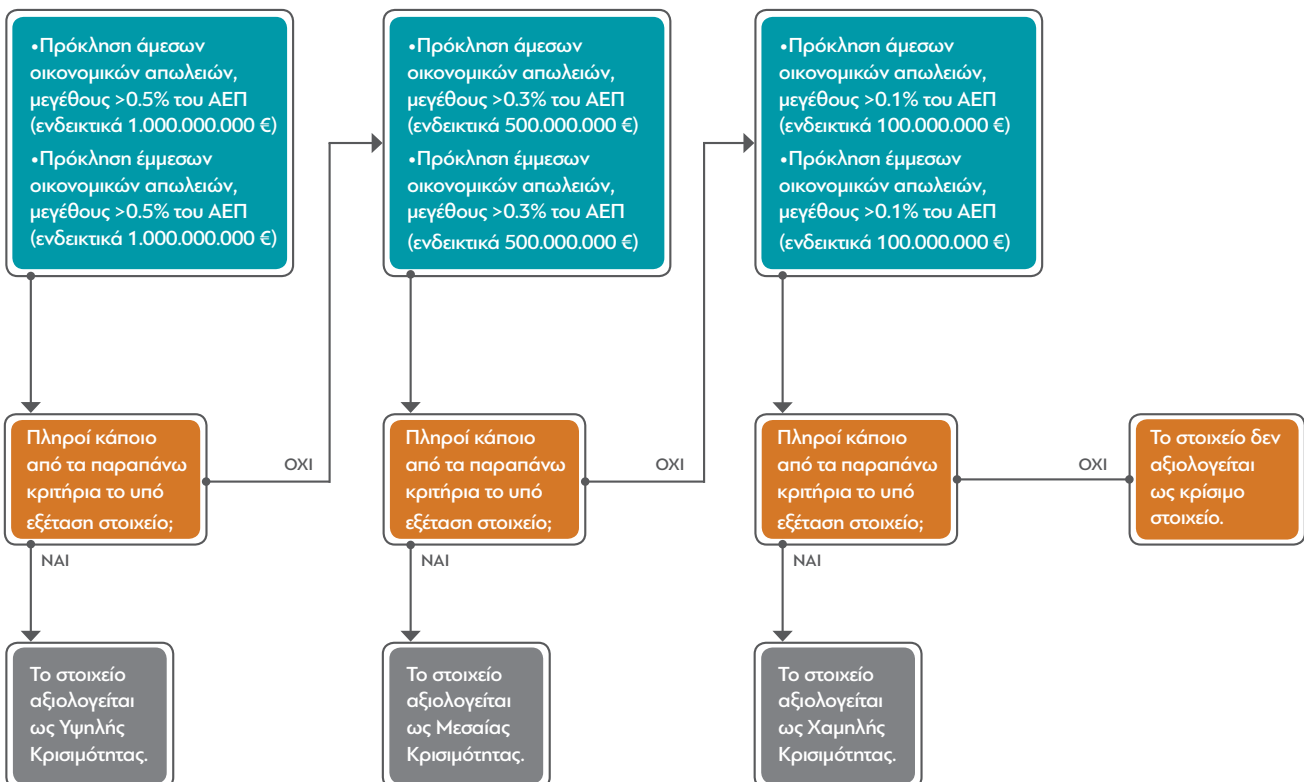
•Πρόκληση άμεσων οικονομικών απωλειών, μεγέθους >0.5% του ΑΕΠ (ενδεικτικά 1.000.000.000 €)
•Πρόκληση έμμεσων οικονομικών απωλειών, μεγέθους >0.5% του ΑΕΠ (ενδεικτικά 1.000.000.000 €)

Πληροί κάποιο από τα παραπάνω κριτήρια το υπό εξέταση στοιχείο;

ΝΑΙ

Το στοιχείο αξιολογείται ως Υψηλής Κρισιμότητας.

ΟΧΙ

•Πρόκληση άμεσων οικονομικών απωλειών, μεγέθους >0.3% του ΑΕΠ (ενδεικτικά 500.000.000 €)
•Πρόκληση έμμεσων οικονομικών απωλειών, μεγέθους >0.3% του ΑΕΠ (ενδεικτικά 500.000.000 €)

Πληροί κάποιο από τα παραπάνω κριτήρια το υπό εξέταση στοιχείο;

ΝΑΙ

Το στοιχείο αξιολογείται ως Μεσαίας Κρισιμότητας.

ΟΧΙ

•Πρόκληση άμεσων οικονομικών απωλειών, μεγέθους >0.1% του ΑΕΠ (ενδεικτικά 100.000.000 €)
•Πρόκληση έμμεσων οικονομικών απωλειών, μεγέθους >0.1% του ΑΕΠ (ενδεικτικά 100.000.000 €)

Πληροί κάποιο από τα παραπάνω κριτήρια το υπό εξέταση στοιχείο;

ΝΑΙ

Το στοιχείο αξιολογείται ως Χαμηλής Κρισιμότητας.

ΟΧΙ

Το στοιχείο δεν αξιολογείται ως κρίσιμο στοιχείο.